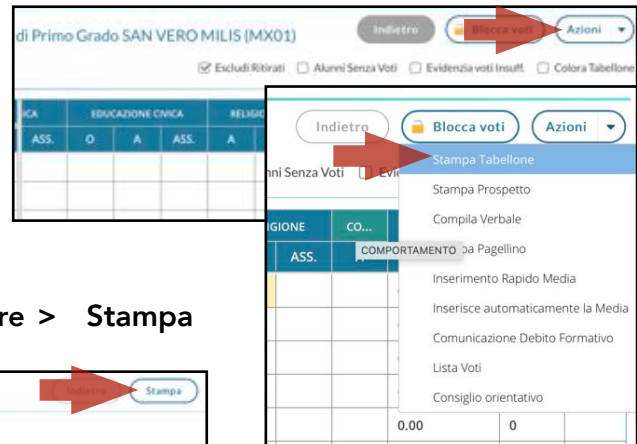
di Primo Grado SAN VERO MILIS (MX01)

Indietro

Blocca voti

Azioni

Escludi Ritirati

Alunni Senza Voti

Evidenzia voti Insuff.

Colora Tabellone

ICA

EDUCAZIONE CIVICA

RELIGIO

ASS.

O

A

ASS.

A

Indietro

Blocca voti

Azioni

nni Senza Voti

Evi

IGIONE

CO...

ASS.

COMPORTAMENTO

Stampa Tabellone

Stampa Prospetto

Compila Verbale

pa Pagellino

Inserimento Rapido Media

Inserisce automaticamente la Media

Comunicazione Debito Formativo

Lista Voti

Consiglio orientativo

0.00

0

re > Stampa

Indietro

Stampa